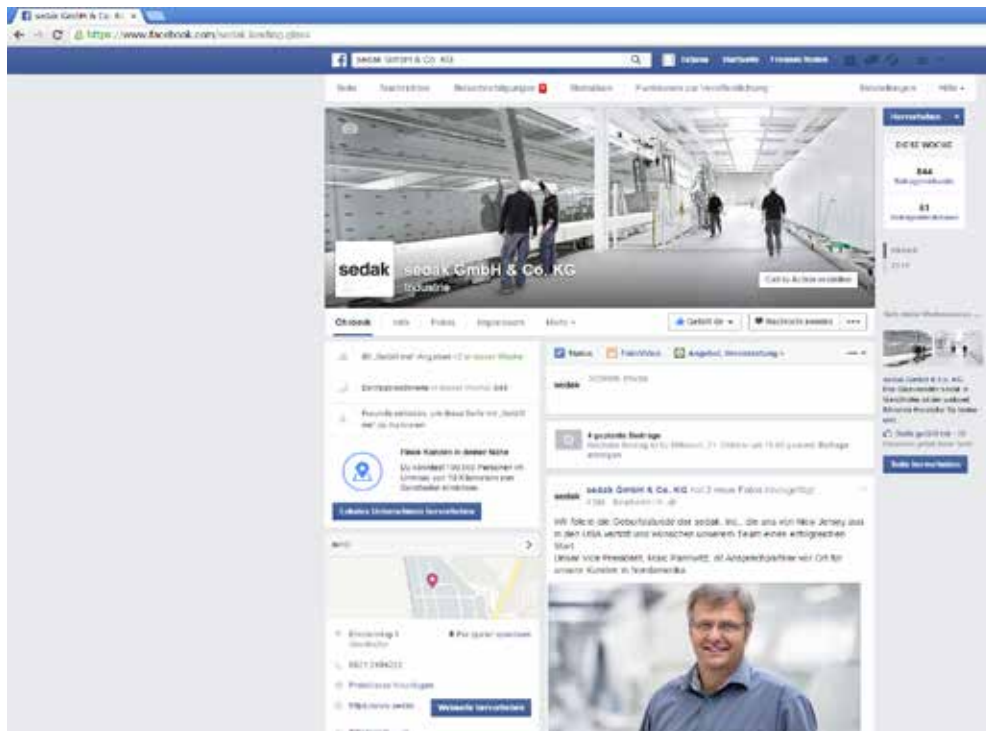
sedak GmbH & Co. KG ×

https://www.facebook.com/sedak.bonding.glass

sedak GmbH & Co. KG

Seite   Nachrichten   Benachrichtigungen   Statistiken   Funktionen zur Veröffentlichung   Einstellungen   Hilfe

sedak

sedak GmbH & Co. KG

Industrie

Call to Action erstellen

Chronik   Info   Fotos   Impressum   Mehr

Gefällt dir   Nachricht senden

DIESE WOCHE

844

83

Status   Foto/Video   Angebot, Veranstaltung

4 geplante Beiträge

Finde Kunden in deiner Nähe

Lokales Unternehmen bewerben

sedak GmbH & Co. KG hat 2 neue Fotos hinzugefügt.

Wir feiern die Geburtsstunde der sedak, Inc., die uns von New Jersey aus in den USA vertritt und wünschen unserem Team einen erfolgreichen Start.
Unser Vice President, Marc Pannwitz, ist Ansprechpartner vor Ort für unsere Kunden in Nordamerika.

Webseite besuchen

Seite bewerben